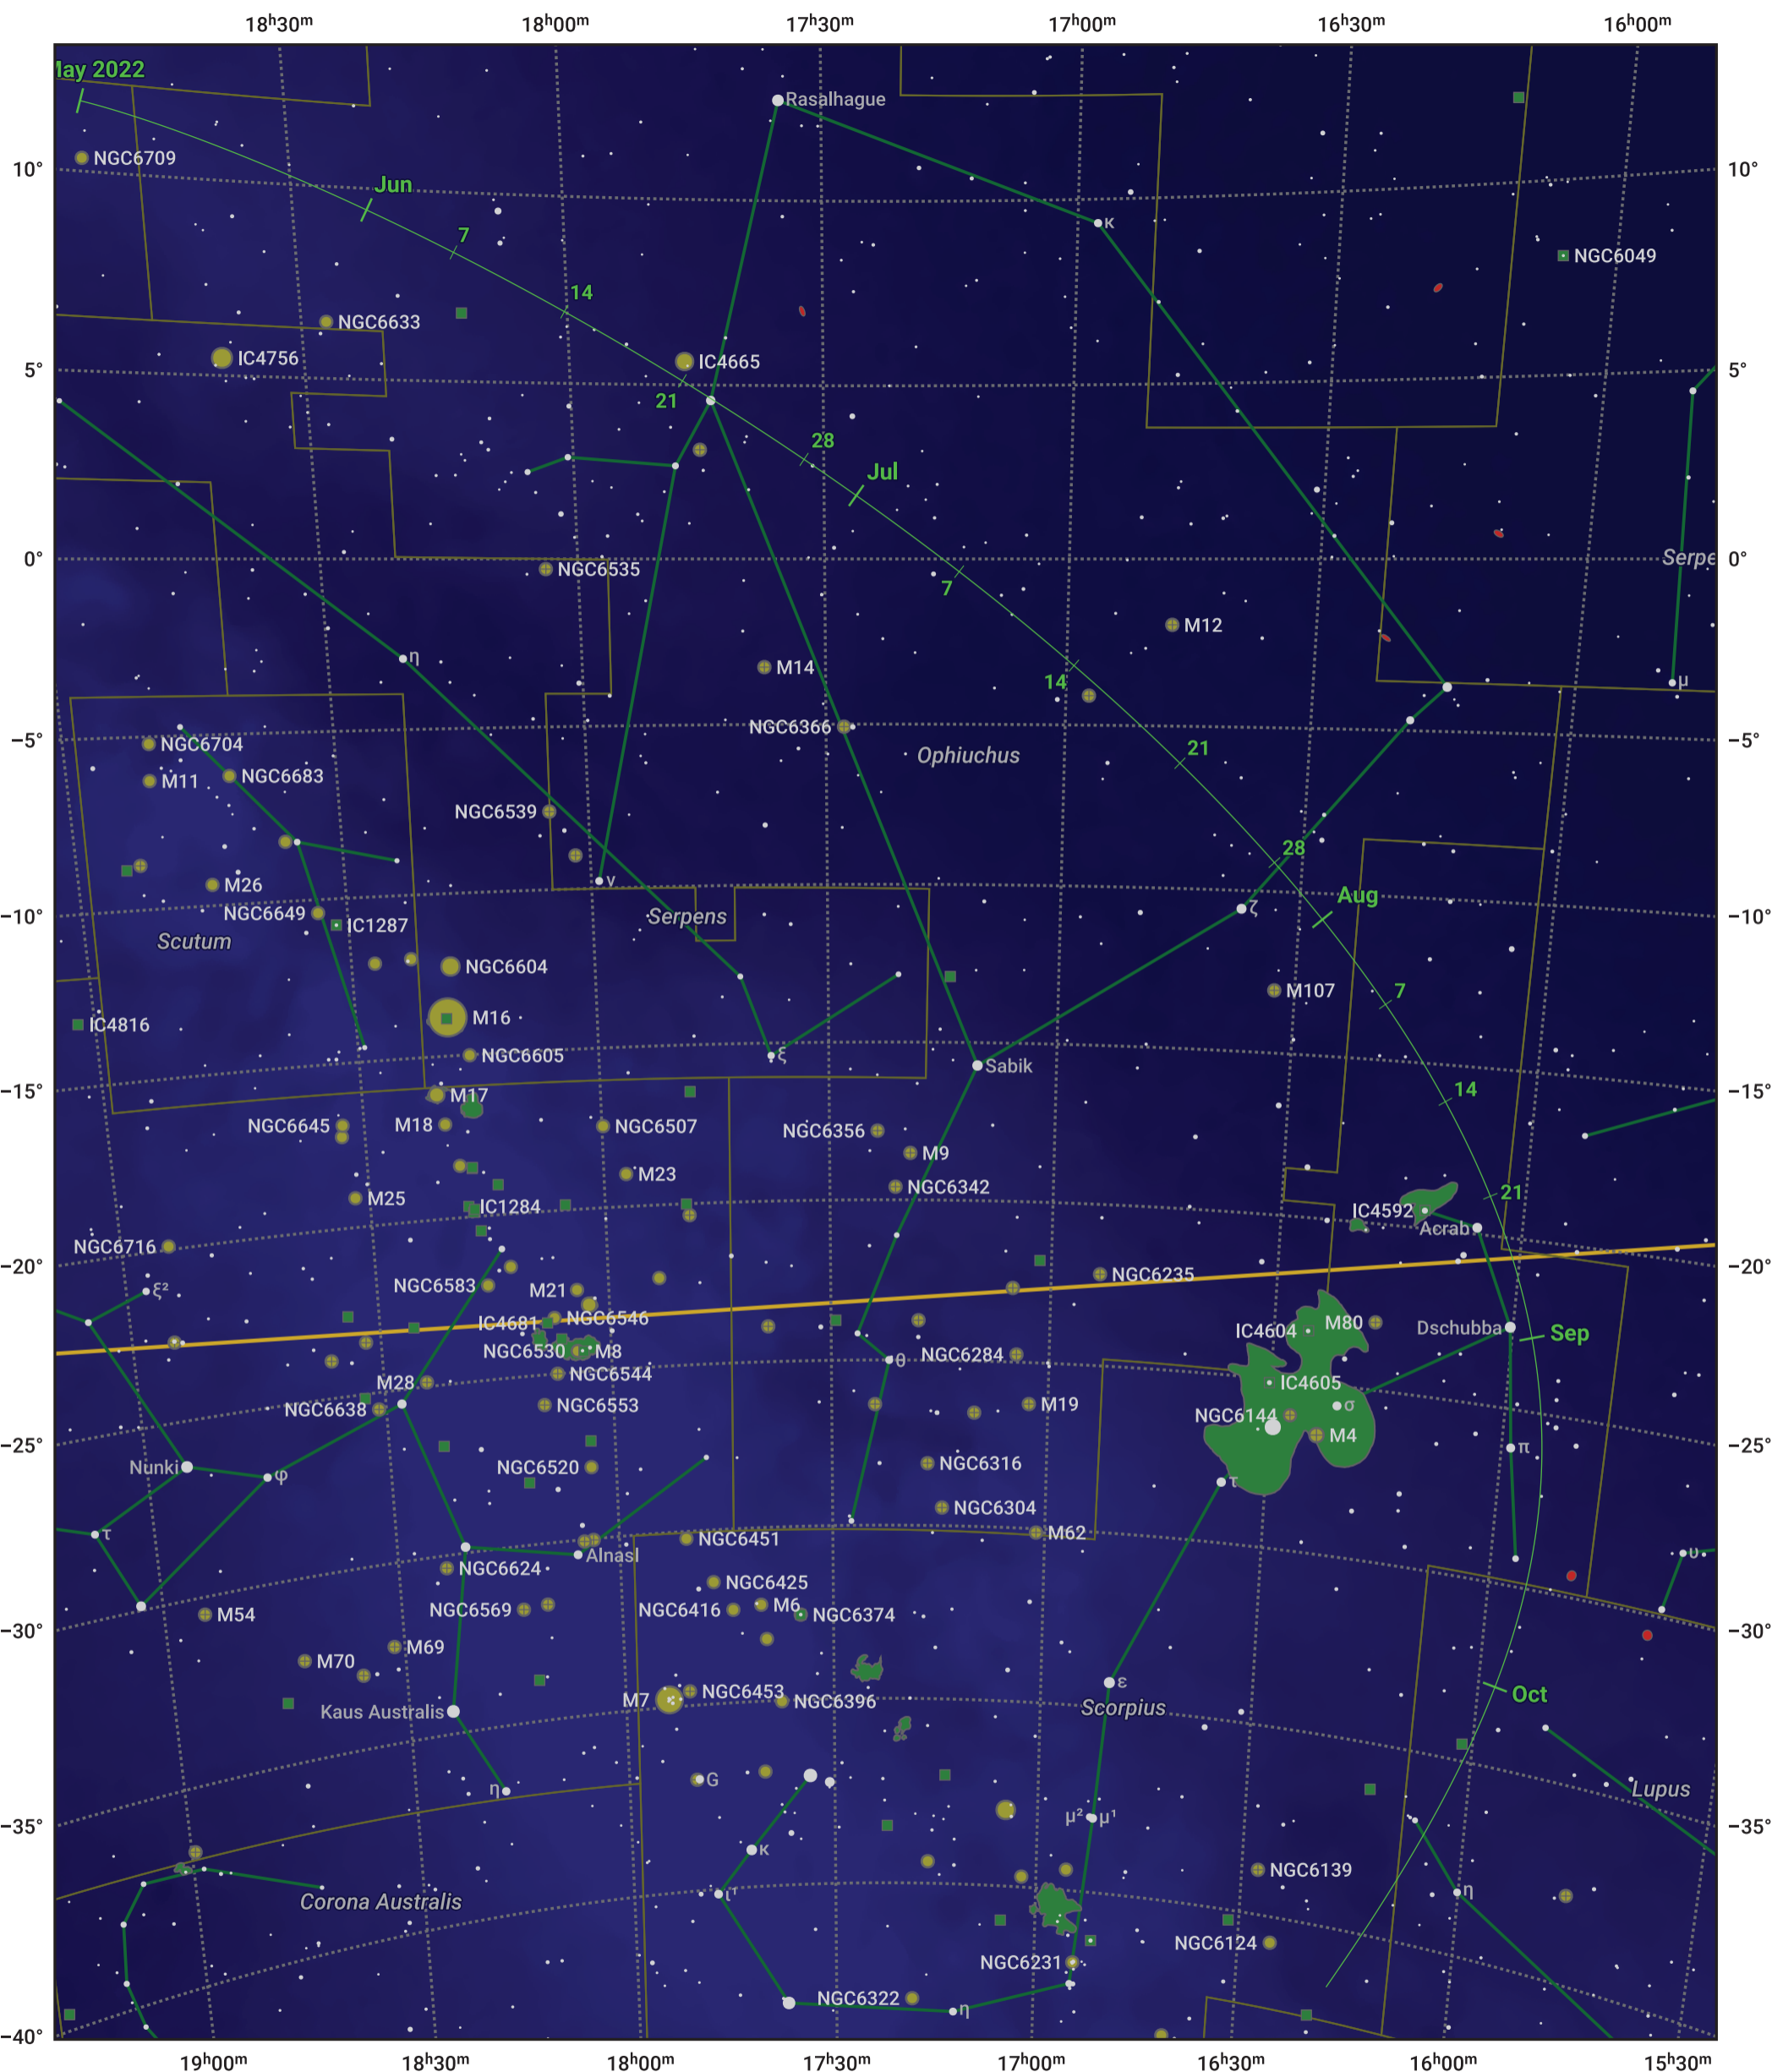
18h30m 18h00m 17h30m 17h00m 16h30m 16h00m

May 2022
Rasalhague
NGC6709
10° 10°
Jun
κ
7
NGC6049
14
NGC6633
IC4756
IC4665
5° 5°
21
28
Jul
NGC6535
0° 0°
Serpe
7
M12
η
M14
14
μ
NGC6704
NGC6366
Ophiuchus
21
−5° −5°
M11
NGC6683
NGC6539
28
ν
M26
Aug
Serpens
ζ
NGC6649
IC1287
−10° −10°
Scutum
NGC6604
M107
7
IC4816
M16
NGC6605
ξ
Sabik
M17
14
−15° −15°
NGC6645
M18
NGC6507
NGC6356
M9
M23
NGC6342
M25
IC1284
21
IC4592
Acrab
NGC6716
NGC6235
−20° −20°
ξ²
NGC6583
M21
IC4681
NGC6546
IC4604
M80
Dschubba
Sep
NGC6530
M8
θ
NGC6284
NGC6544
IC4605
M28
σ
NGC6638
NGC6553
M19
NGC6144
M4
−25° −25°
Nunki
φ
NGC6520
NGC6316
π
τ
τ
NGC6304
τ
NGC6451
M62
Alnasl
υ
NGC6624
NGC6425
NGC6569
NGC6416
M6
NGC6374
M54
−30° −30°
M69
M70
ε
NGC6453
Oct
M7
NGC6396
Kaus Australis
Scorpius
Lupus
η
G
μ² μ¹
−35° −35°
κ
NGC6139
Corona Australis
ι¹
η
NGC6124
NGC6231
NGC6322
η
−40°
19h00m 18h30m 18h00m 17h30m 17h00m 16h30m 16h00m 15h30m